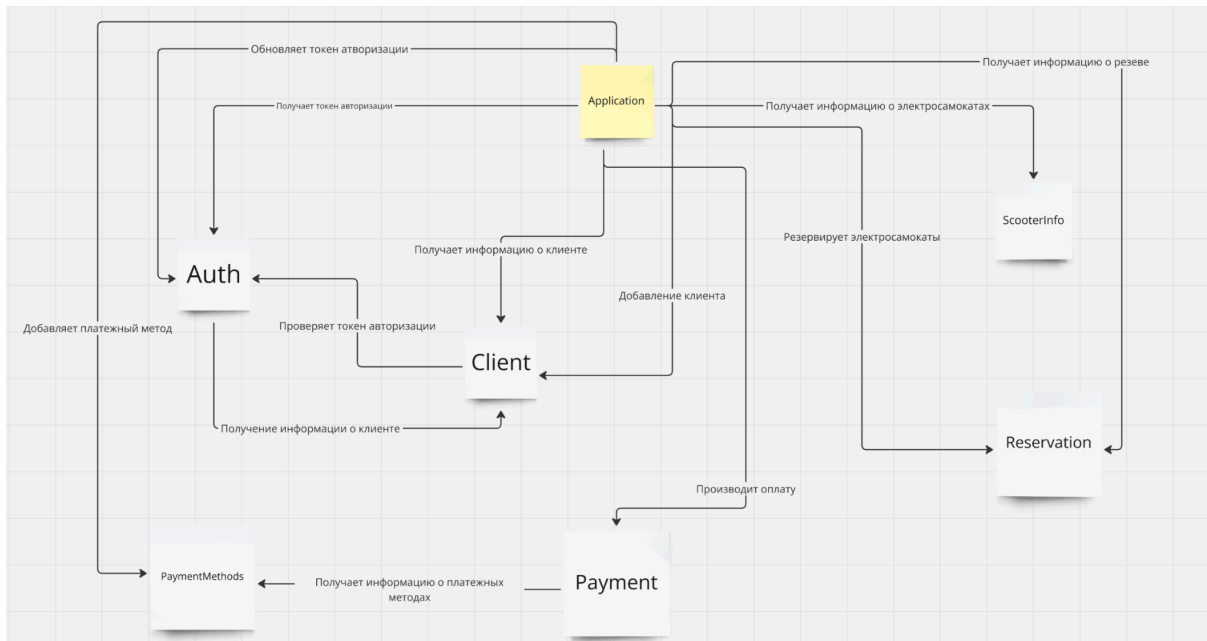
Обновляет токен атворизации

Получает информацию о резеве

Application

Получает токен авторизации

Получает информацию о электросамокатах

ScooterInfo

Резервирует электросамокаты

Получает информацию о клиенте

Auth

Добавление клиента

Добавляет платежный метод

Проверяет токен авторизации

Client

Reservation

Получение информации о клиенте

Производит оплату

PaymentMethods

Получает информацию о платежных методах

Payment